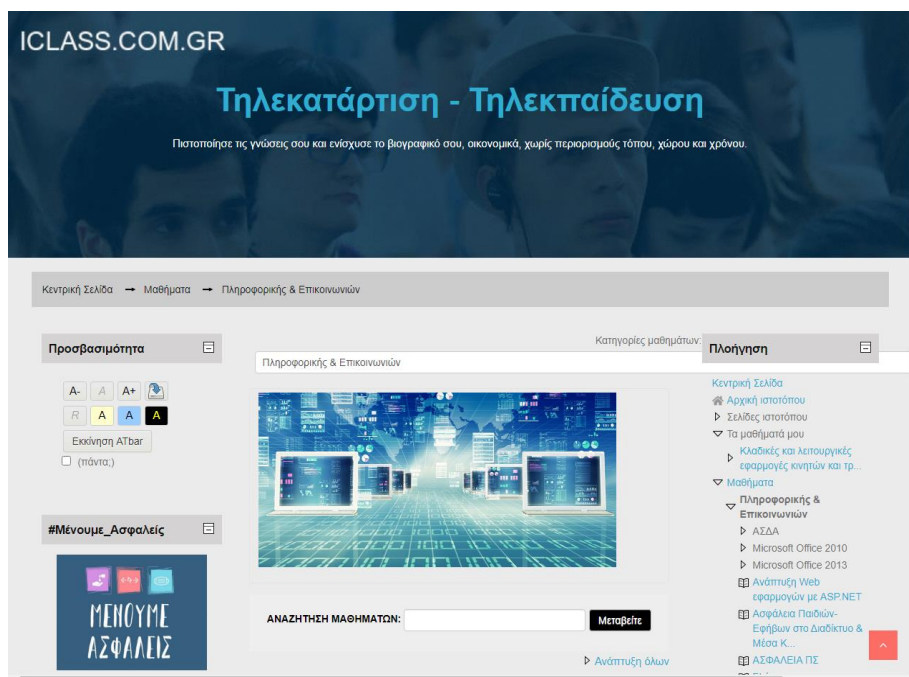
ICLASS.COM.GR

Τηλεκατάρτιση - Τηλεκπαίδευση

Πιστοποίησε τις γνώσεις σου και ενίσχυσε το βιογραφικό σου, οικονομικά, χωρίς περιορισμούς τόπου, χώρου και χρόνου.

Κεντρική Σελίδα → Μαθήματα → Πληροφορικής & Επικοινωνιών

Προσβασιμότητα

A- A A+
R A A A
Εκκίνηση ATbar
(πάντα;)

#Μένουμε_Ασφαλείς

ΜΕΝΟΥΜΕ ΑΣΦΑΛΕΙΣ

Κατηγορίες μαθημάτων:
Πληροφορικής & Επικοινωνιών

ΑΝΑΖΗΤΗΣΗ ΜΑΘΗΜΑΤΩΝ: Μεταβείτε

Ανάπτυξη όλων

Πλοήγηση

Κεντρική Σελίδα
Αρχική ιστοτόπου
Σελίδες ιστοτόπου
Τα μαθήματά μου
Κλαδικές και λειτουργικές εφαρμογές κινητών και τρ...
Μαθήματα
Πληροφορικής & Επικοινωνιών
ΑΣΔΑ
Microsoft Office 2010
Microsoft Office 2013
Ανάπτυξη Web εφαρμογών με ASP.NET
Ασφάλεια Παιδιών-Εφήβων στο Διαδίκτυο & Μέσα Κ...
ΑΣΦΑΛΕΙΑ ΠΣ
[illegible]